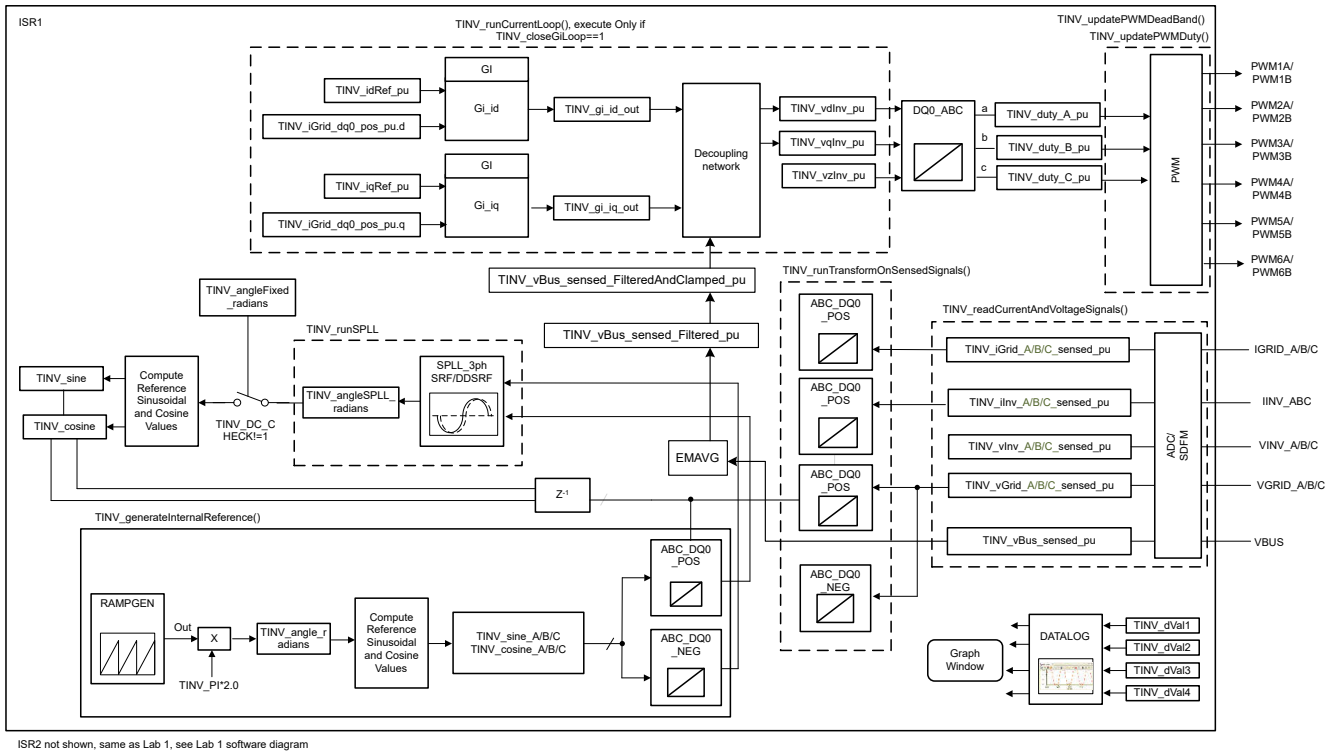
ISR1

TINV_runCurrentLoop(), execute Only if TINV_closeGiLoop==1

TINV_updatePWMDeadBand()
TINV_updatePWMDuty()

GI
TINV_idRef_pu
Gi_id
TINV_iGrid_dq0_pos_pu.d
TINV_gi_id_out

GI
TINV_iqRef_pu
Gi_iq
TINV_iGrid_dq0_pos_pu.q
TINV_gi_iq_out

Decoupling network

TINV_vdInv_pu
TINV_vqInv_pu
TINV_vzInv_pu

DQ0_ABC
a
b
c

TINV_duty_A_pu
TINV_duty_B_pu
TINV_duty_C_pu

PWM

PWM1A/ PWM1B
PWM2A/ PWM2B
PWM3A/ PWM3B
PWM4A/ PWM4B
PWM5A/ PWM5B
PWM6A/ PWM6B

TINV_vBus_sensed_FilteredAndClamped_pu

TINV_runTransformOnSensedSignals()

TINV_angleFixed _radians

TINV_runSPLL

TINV_vBus_sensed_Filtered_pu

ABC_DQ0 _POS

TINV_readCurrentAndVoltageSignals()

TINV_sine
TINV_cosine

Compute Reference Sinusoidal and Cosine Values

TINV_DC_C HECK!=1

TINV_angleSPLL_ radians

SPLL_3ph SRF/DDSRF

TINV_iGrid_A/B/C_sensed_pu
IGRID_A/B/C

ABC_DQ0 _POS

TINV_iInv_A/B/C_sensed_pu
IINV_ABC

TINV_vInv_A/B/C_sensed_pu
VINV_A/B/C

ADC/ SDFM

EMAVG

ABC_DQ0 _POS

TINV_vGrid_A/B/C_sensed_pu
VGRID_A/B/C

Z-1

TINV_generateInternalReference()

TINV_vBus_sensed_pu
VBUS

ABC_DQ0 _POS

ABC_DQ0 _NEG

RAMPGEN

Out
X
TINV_angle_r adians

Compute Reference Sinusoidal and Cosine Values

TINV_sine_A/B/C
TINV_cosine_A/B/C

ABC_DQ0 _NEG

TINV_PI*2.0

Graph Window

DATALOG

TINV_dVal1
TINV_dVal2
TINV_dVal3
TINV_dVal4

ISR2 not shown, same as Lab 1, see Lab 1 software diagram